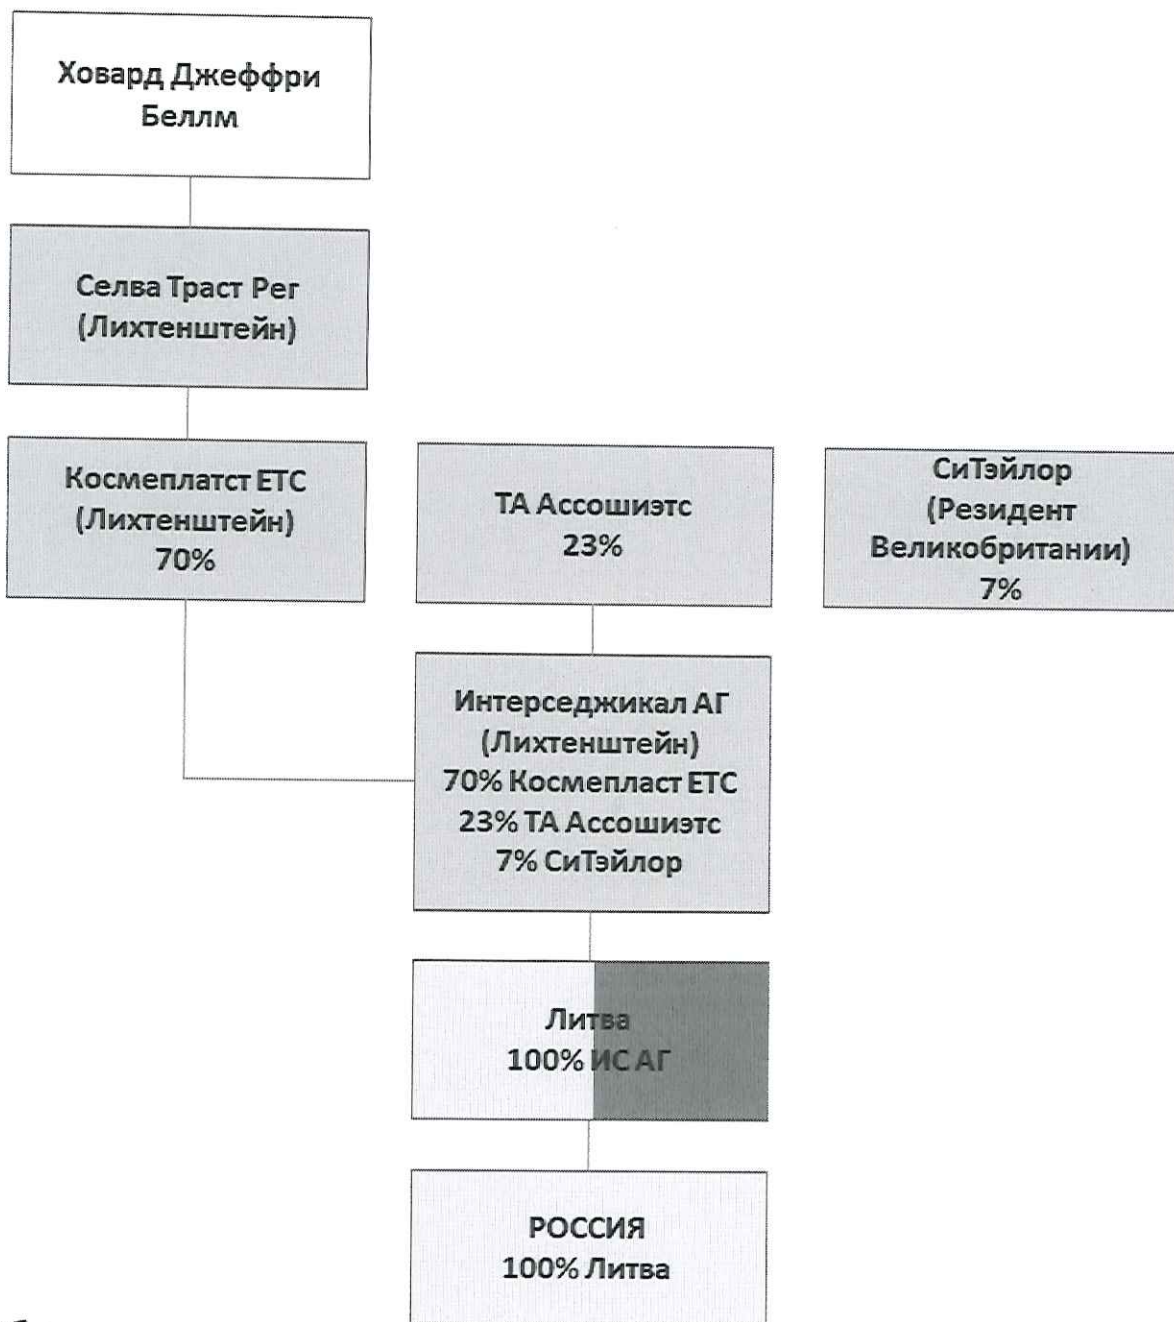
Ховард Джеффри Беллм

Селва Траст Рег (Лихтенштейн)

Космеплатст ЕТС (Лихтенштейн) 70%

ТА Ассошиэтс 23%

СиТэйлор (Резидент Великобритании) 7%

Интерседжикал АГ (Лихтенштейн) 70% Космепласт ЕТС 23% ТА Ассошиэтс 7% СиТэйлор

Литва 100% ИС АГ

РОССИЯ 100% Литва